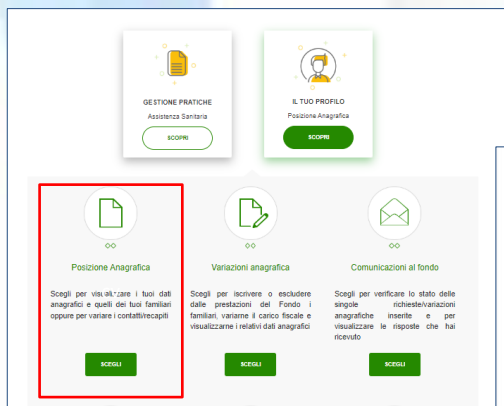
GESTIONE PRATICHE

Assistenza Sanitaria

SCOPRI

IL TUO PROFILO

Posizione Anagrafica

SCOPRI

Posizione Anagrafica

Scegli per visualizzare i tuoi dati anagrafici e quelli dei tuoi familiari oppure per variare i contatti/recapiti

SCEGLI

Variazioni anagrafica

Scegli per iscrivere o escludere dalle prestazioni del Fondo i familiari, variarne il carico fiscale e visualizzarne i relativi dati anagrafici

SCEGLI

Comunicazioni al fondo

Scegli per verificare lo stato delle singole richieste/variazioni anagrafiche inserite e per visualizzare le risposte che hai ricevuto

SCEGLI